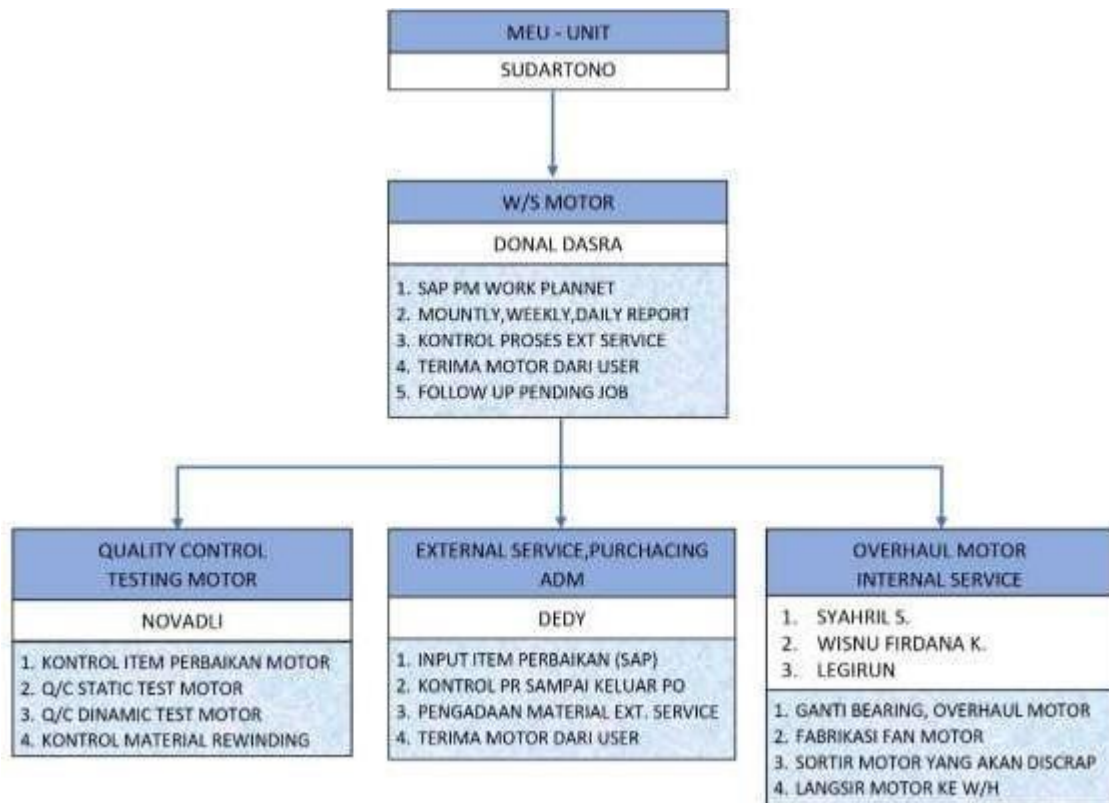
MEU - UNIT
SUDARTONO

W/S MOTOR
DONAL DASRA

1. SAP PM WORK PLANNET
2. MOUNTLY,WEEKLY,DAILY REPORT
3. KONTROL PROSES EXT SERVICE
4. TERIMA MOTOR DARI USER
5. FOLLOW UP PENDING JOB

QUALITY CONTROL
TESTING MOTOR
NOVADLI

1. KONTROL ITEM PERBAIKAN MOTOR
2. Q/C STATIC TEST MOTOR
3. Q/C DINAMIC TEST MOTOR
4. KONTROL MATERIAL REWINDING

EXTERNAL SERVICE,PURCHACING
ADM
DEDY

1. INPUT ITEM PERBAIKAN (SAP)
2. KONTROL PR SAMPAI KELUAR PO
3. PENGADAAN MATERIAL EXT. SERVICE
4. TERIMA MOTOR DARI USER

OVERHAUL MOTOR
INTERNAL SERVICE

1. SYAHRIL S.
2. WISNU FIRDANA K.
3. LEGIRUN

1. GANTI BEARING, OVERHAUL MOTOR
2. FABRIKASI FAN MOTOR
3. SORTIR MOTOR YANG AKAN DISCRAP
4. LANGSIR MOTOR KE W/H